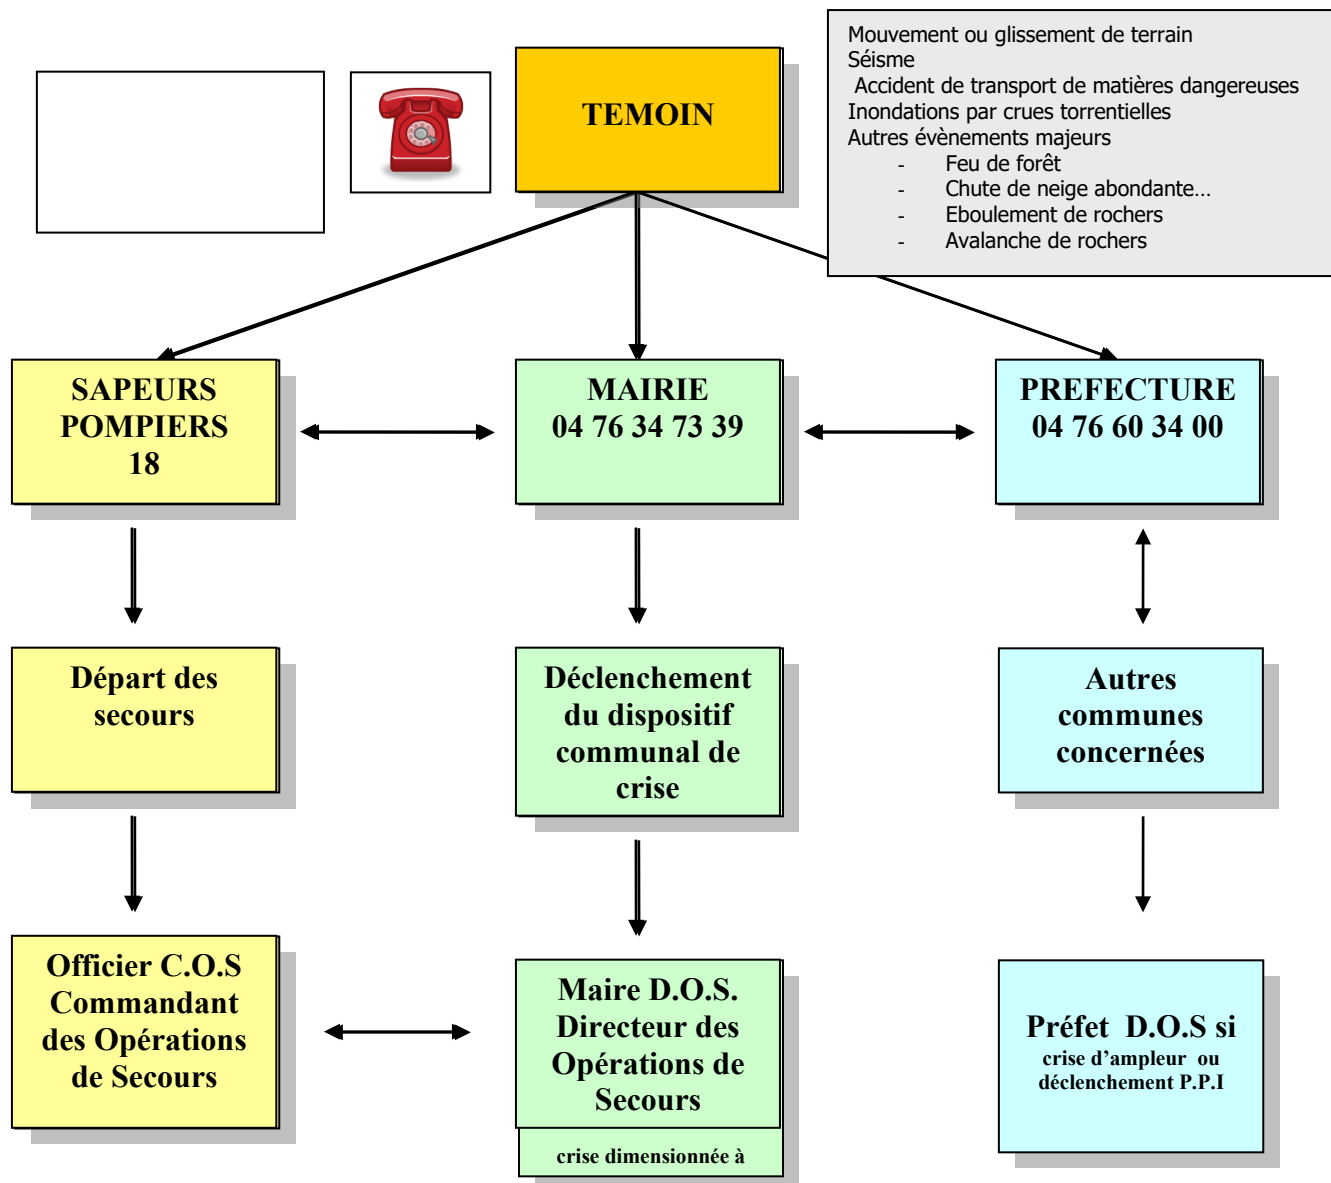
TEMOIN

Mouvement ou glissement de terrain
Séisme
Accident de transport de matières dangereuses
Inondations par crues torrentielles
Autres évènements majeurs
- Feu de forêt
- Chute de neige abondante…
- Eboulement de rochers
- Avalanche de rochers

SAPEURS POMPIERS 18

MAIRIE 04 76 34 73 39

PREFECTURE 04 76 60 34 00

Départ des secours

Déclenchement du dispositif communal de crise

Autres communes concernées

Officier C.O.S Commandant des Opérations de Secours

Maire D.O.S. Directeur des Opérations de Secours

crise dimensionnée à

Préfet D.O.S si
crise d'ampleur ou déclenchement P.P.I